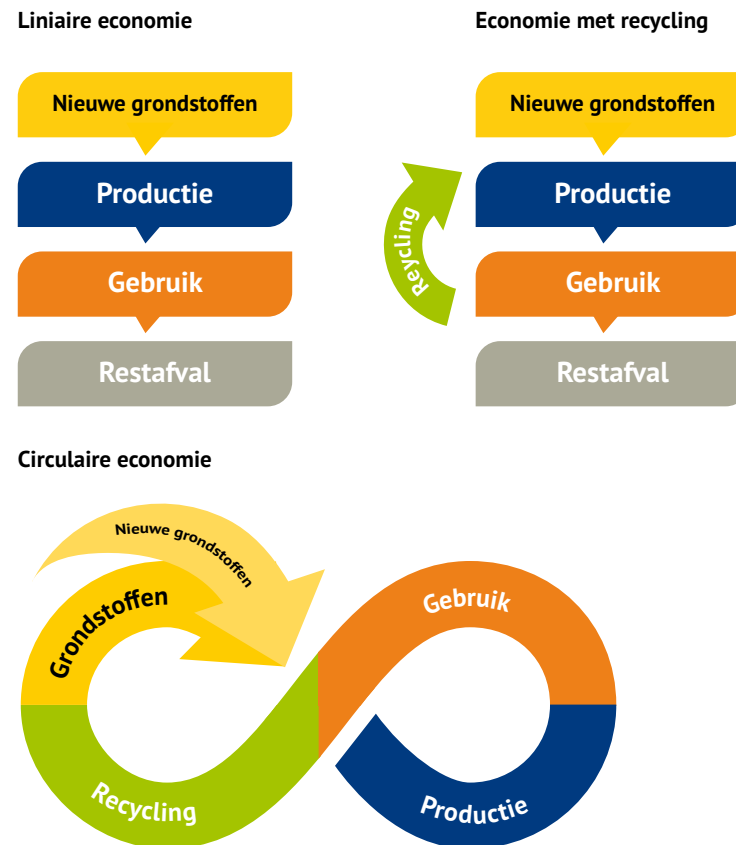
Liniaire economie

Nieuwe grondstoffen

Productie

Gebruik

Restafval

Economie met recycling

Nieuwe grondstoffen

Productie

Gebruik

Restafval

Recycling

Circulaire economie

Nieuwe grondstoffen

Grondstoffen

Gebruik

Recycling

Productie